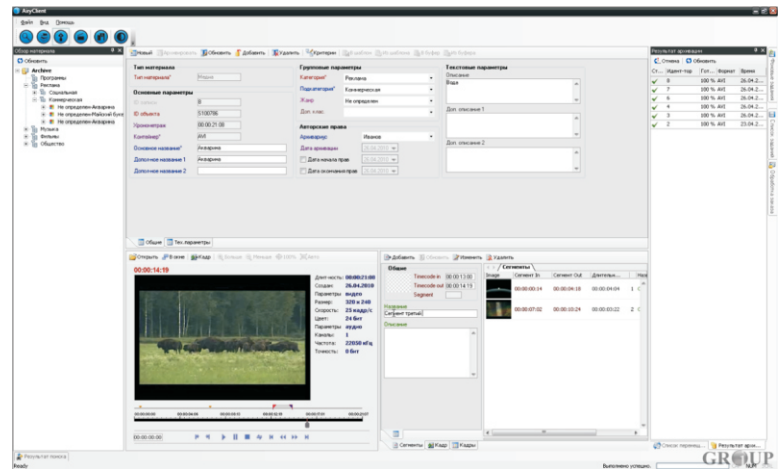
AnyClient

Файл Вид Помощь

Обзор материала

Обновить

Archive
Программы
Реклама
Социальная
Коммерческая
Не определен-Аквариума
Не определен-Майский букет
Не определен-Аквариума
Музыка
Фильмы
Общество

Новый Редактировать Обновить Добавить Удалить Критерии

Тип материала
Тип материала* Видео

Основные параметры
ID записи 8
ID объекта 5100786
Хронометраж 00:00:21:08
Контейнер* AVI
Основное название* Аквариума
Дополнит название 1 Аквариума
Дополнит название 2

Групповые параметры
Категория* Реклама
Подкатегория* Коммерческая
Жанр Не определен
Доп. класс

Авторские права
Архивариус* Иванов
Дата архивации 26.04.2010
Дата начала прав 26.04.2010
Дата окончания прав 26.04.2010

Текстовые параметры
Описание
Вода

Доп. описание 1

Доп. описание 2

Общие Тех.параметры

Открыть В окне Кадр

00:00:14:19

Длительность: 00:00:21:08
Создан: 26.04.2010
Параметры видео
Размер: 320 x 240
Скорость: 25 кадр/с
Цвет: 24 бит
Параметры аудио
Каналы: 1
Частота: 22050 кГц
Точность: 0 бит

00:00:00:00

Добавить Обновить Изменить Удалить

Общие
Timecode In 00:00:13:00
Timecode out 00:00:14:19
Segment

Название
Сегмент третий

Описание

Сегменты
Image Сегмент In Сегмент Out Длительн...
00:00:00:14 00:00:04:18 00:00:04:04
00:00:07:02 00:00:10:24 00:00:03:22

Сегменты Кадр Кадры

Результат архивации
Отмена Обновить
Ст... Идент-тор Гот... Формат Время
8 100 % AVI 26.04.2...
7 100 % AVI 26.04.2...
6 100 % AVI 26.04.2...
5 100 % AVI 26.04.2...
4 100 % AVI 26.04.2...
3 100 % AVI 26.04.2...
2 100 % AVI 23.04.2...

Список переменных Результат архив...

Результат поиска

Ready

Выполнено успешно

GROUP